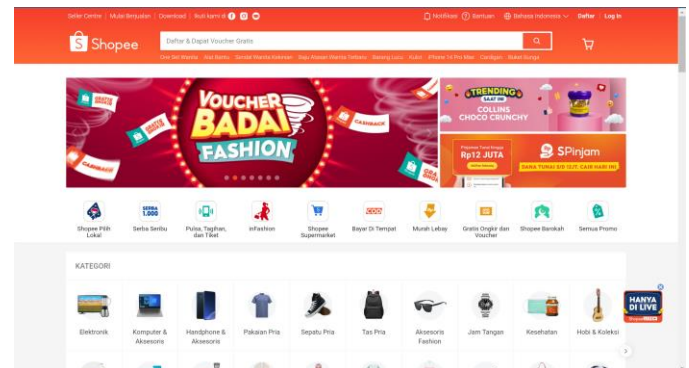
Seller Centre | Mulai Berjualan | Download | Ikuti kami di

Notifikasi Bantuan Bahasa Indonesia Daftar | Log In

Shopee

Daftar & Dapat Voucher Gratis

One Set Wanita Alat Bantu Sendal Wanita Kekinian Baju Atasan Wanita Terbaru Barang Lucu Kubri iPhone 14 Pro Max Cardigan Buket Bunga

VOUCHER BADAI FASHION

CASHBACK

TRENDING SAAT INI COLLINS CHOCO CRUNCHY

Pinjaman Tunai Hingga Rp12 JUTA SPinjam DANA TUNAI S/D 12JT, CAIR HARI INI

Shopee Pilih Lokal

Serba Seribu

Pulsa, Tagihan, dan Tiket

inFashion

Shopee Supermarket

Bayar Di Tempat

Murah Lebay

Gratis Ongkir dan Voucher

Shopee Barokah

Semua Promo

KATEGORI

Elektronik

Komputer & Aksesoris

Handphone & Aksesoris

Pakaian Pria

Sepatu Pria

Tas Pria

Aksesoris Fashion

Jam Tangan

Kesehatan

Hobi & Koleksi

HANYA DI LIVE